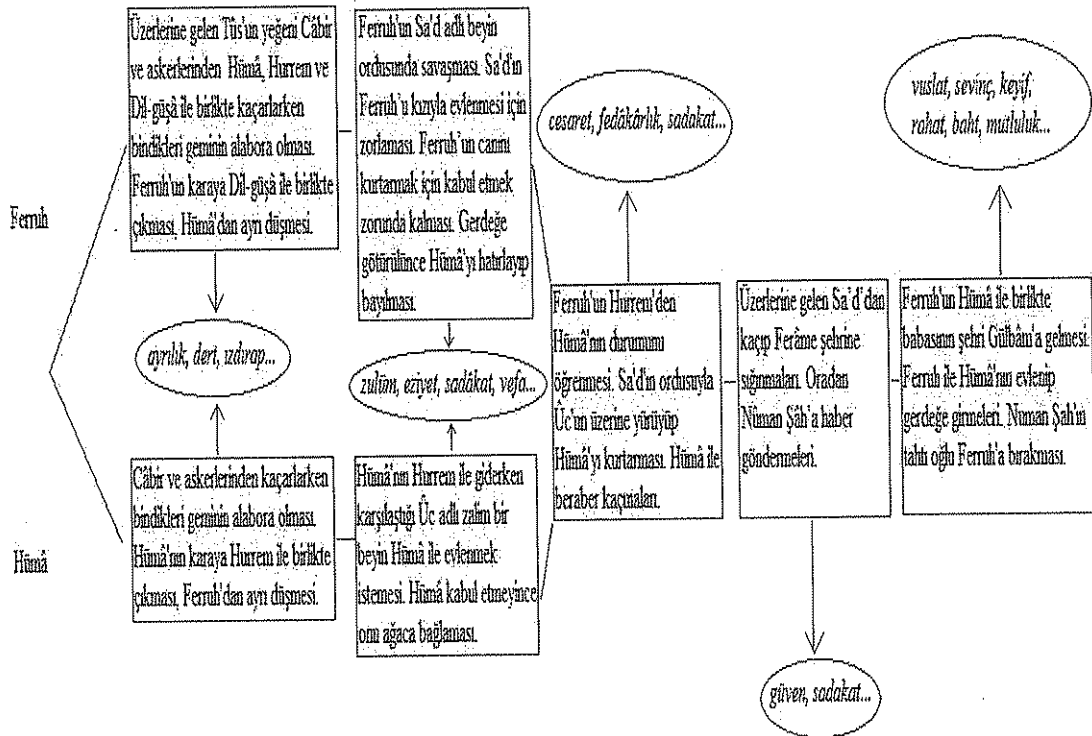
Ferruh

Üzerlerine gelen Tûs'un yeğeni Câbir ve askerlerinden Hümâ, Hurrem ve Dil-güşâ ile birlikte kaçarlarken bindikleri geminin alabora olması. Ferruh'un karaya Dil-güşâ ile birlikte çıkması. Hümâ'dan ayrı düşmesi.

ayrılık, dert, ızdırap...

Ferruh'un Sa'd adlı beyin ordusunda savaşması. Sa'd'ın Ferruh'u kızıyla evlenmesi için zorlaması. Ferruh'un canını kurtarmak için kabul etmek zorunda kalması. Gerdeğe götürülünce Hümâ'yı hatırlayıp bayılması.

zulüm, eziyet, sadâkat, vefa...

Hümâ

Câbir ve askerlerinden kaçarlarken bindikleri geminin alabora olması. Hümâ'nın karaya Hurrem ile birlikte çıkması, Ferruh'dan ayrı düşmesi.

Hümâ'nın Hurrem ile giderken karşılaştığı Üc adlı zalim bir beyin Hümâ ile evlenmek istemesi. Hümâ kabul etmeyince onu ağaca bağlaması.

cesaret, fedâkârlık, sadakat...

Ferruh'un Hurrem'den Hümâ'nın durumunu öğrenmesi. Sa'd'ın ordusuyla Üc'un üzerine yürüyüp Hümâ'yı kurtarması. Hümâ ile beraber kaçmaları.

Üzerlerine gelen Sa'd'dan kaçıp Ferâme şehrine sığınmaları. Oradan Nûman Şâh'a haber göndermeleri.

güven, sadakat...

vuslat, sevinç, keyif, rahat, baht, mutluluk...

Ferruh'un Hümâ ile birlikte babasının şehri Gülbâm'a gelmesi. Ferruh ile Hümâ'nın evlenip gerdeğe girmeleri. Nûman Şâh'ın tahtı oğlu Ferruh'a bırakması.